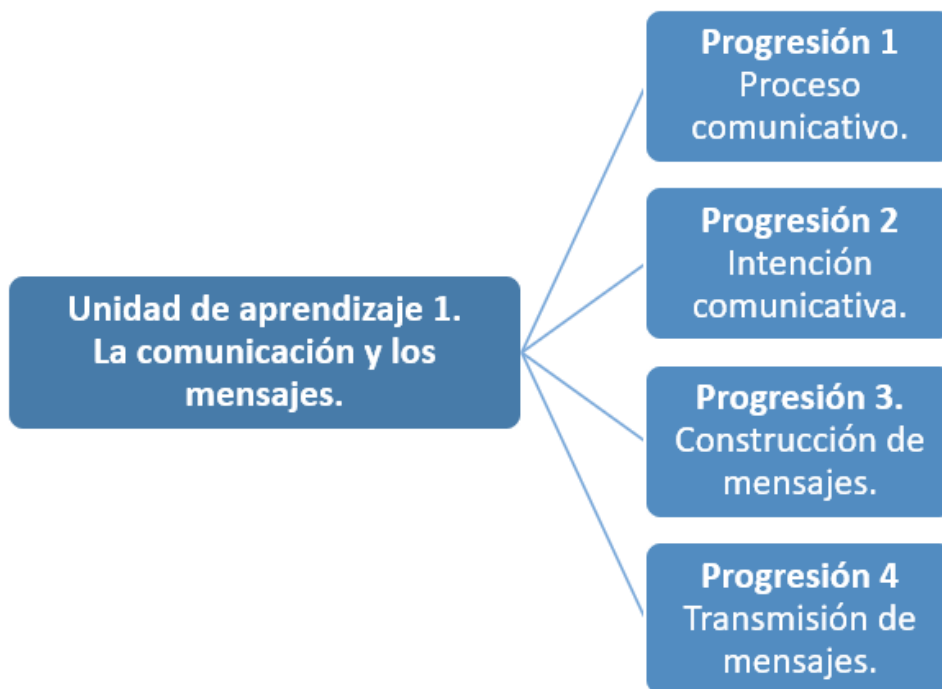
Unidad de aprendizaje 1. La comunicación y los mensajes.

Progresión 1
Proceso comunicativo.

Progresión 2
Intención comunicativa.

Progresión 3.
Construcción de mensajes.

Progresión 4
Transmisión de mensajes.